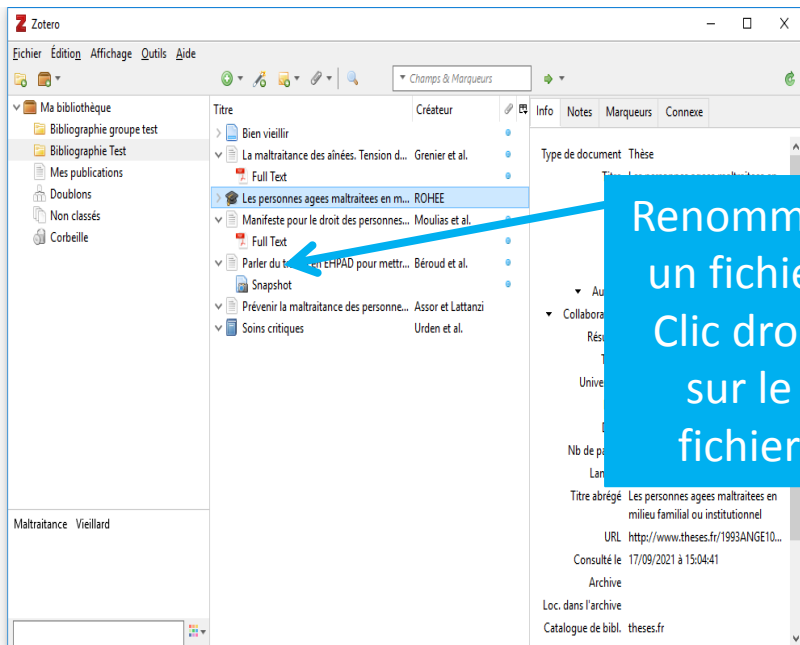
Zotero

Fichier Édition Affichage Outils Aide

Champs & Marqueurs

Ma bibliothèque
Bibliographie groupe test
Bibliographie Test
Mes publications
Doublons
Non classés
Corbeille

Maltraitance Vieillard

| Titre | Créateur |
|---|---|
| Bien vieillir | |
| La maltraitance des aînées. Tension d... | Grenier et al. |
| Full Text | |
| Les personnes agees maltraitees en m... | ROHEE |
| Manifeste pour le droit des personnes... | Moulias et al. |
| Full Text | |
| Parler du t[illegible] en EHPAD pour mettr... | Béroud et al. |
| Snapshot | |
| Prévenir la maltraitance des personne... | Assor et Lattanzi |
| Soins critiques | Urden et al. |

Info Notes Marqueurs Connexe

Type de document Thèse
Titr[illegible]
Au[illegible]
Collabora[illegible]
Résu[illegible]
T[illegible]
Unive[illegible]
D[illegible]
Nb de pa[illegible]
Lan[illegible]
Titre abrégé Les personnes agees maltraitees en milieu familial ou institutionnel
URL http://www.theses.fr/1993ANGE10...
Consulté le 17/09/2021 à 15:04:41
Archive
Loc. dans l'archive
Catalogue de bibl. theses.fr

Renomm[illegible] un fichie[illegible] Clic dro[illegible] sur le fichier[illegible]